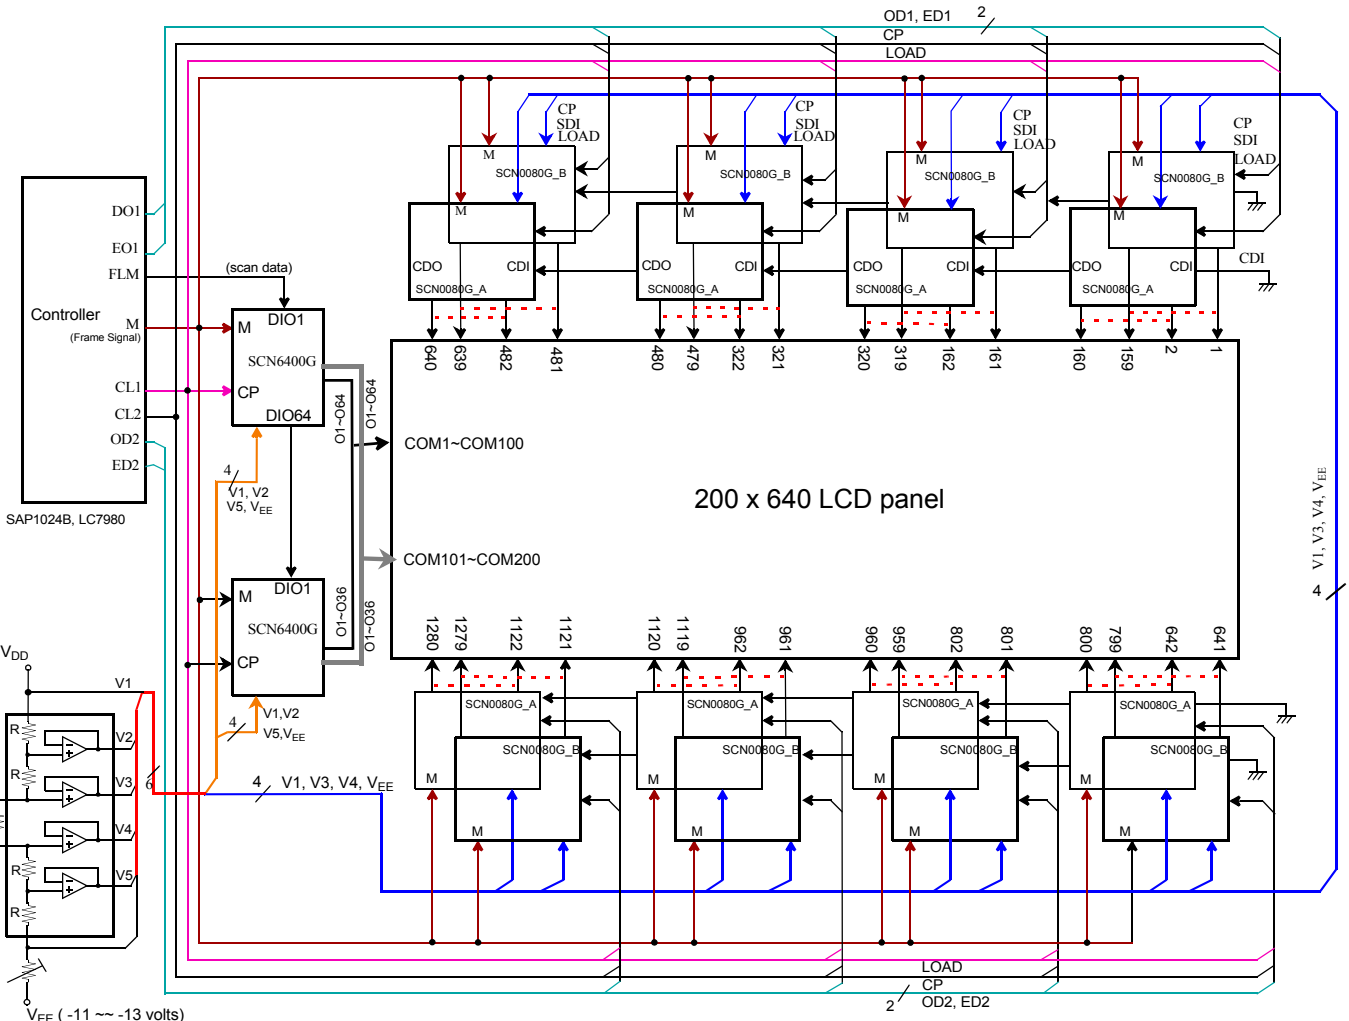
OD1, ED1
2
CP
LOAD

CP
SDI
LOAD
CP
SDI
LOAD
CP
SDI
LOAD
CP
SDI
LOAD

M
SCN0080G_B
M
SCN0080G_B
M
SCN0080G_B
M
SCN0080G_B

M
M
M
M

CDO CDI
SCN0080G_A
CDO CDI
SCN0080G_A
CDO CDI
SCN0080G_A
CDO CDI
SCN0080G_A
CDI

DO1
EO1
FLM
Controller
M
(Frame Signal)
CL1
CL2
OD2
ED2
SAP1024B, LC7980

(scan data)
M DIO1
SCN6400G
CP
DIO64
O1~O64
O1~O64

640 639 482 481 480 479 322 321 320 319 162 161 160 159 2 1

COM1~COM100
200 x 640 LCD panel
COM101~COM200

4
V1, V2
V5, $V_{EE}$

DIO1
M
SCN6400G
CP
O1~O36
O1~O36

4
V1,V2
V5,$V_{EE}$

1280 1279 1122 1121 1120 1119 962 961 960 959 802 801 800 799 642 641

$V_{DD}$
V1
R
V2
R
V3
6
V4
R
V5
R

4 V1, V3, V4, $V_{EE}$

SCN0080G_A
SCN0080G_B
M
M
SCN0080G_A
SCN0080G_B
M
M
SCN0080G_A
SCN0080G_B
M
M
SCN0080G_A
SCN0080G_B
M
M

V1, V3, V4, $V_{EE}$
4

LOAD
CP
2 OD2, ED2
$V_{EE}$ ( -11 ~~ -13 volts)